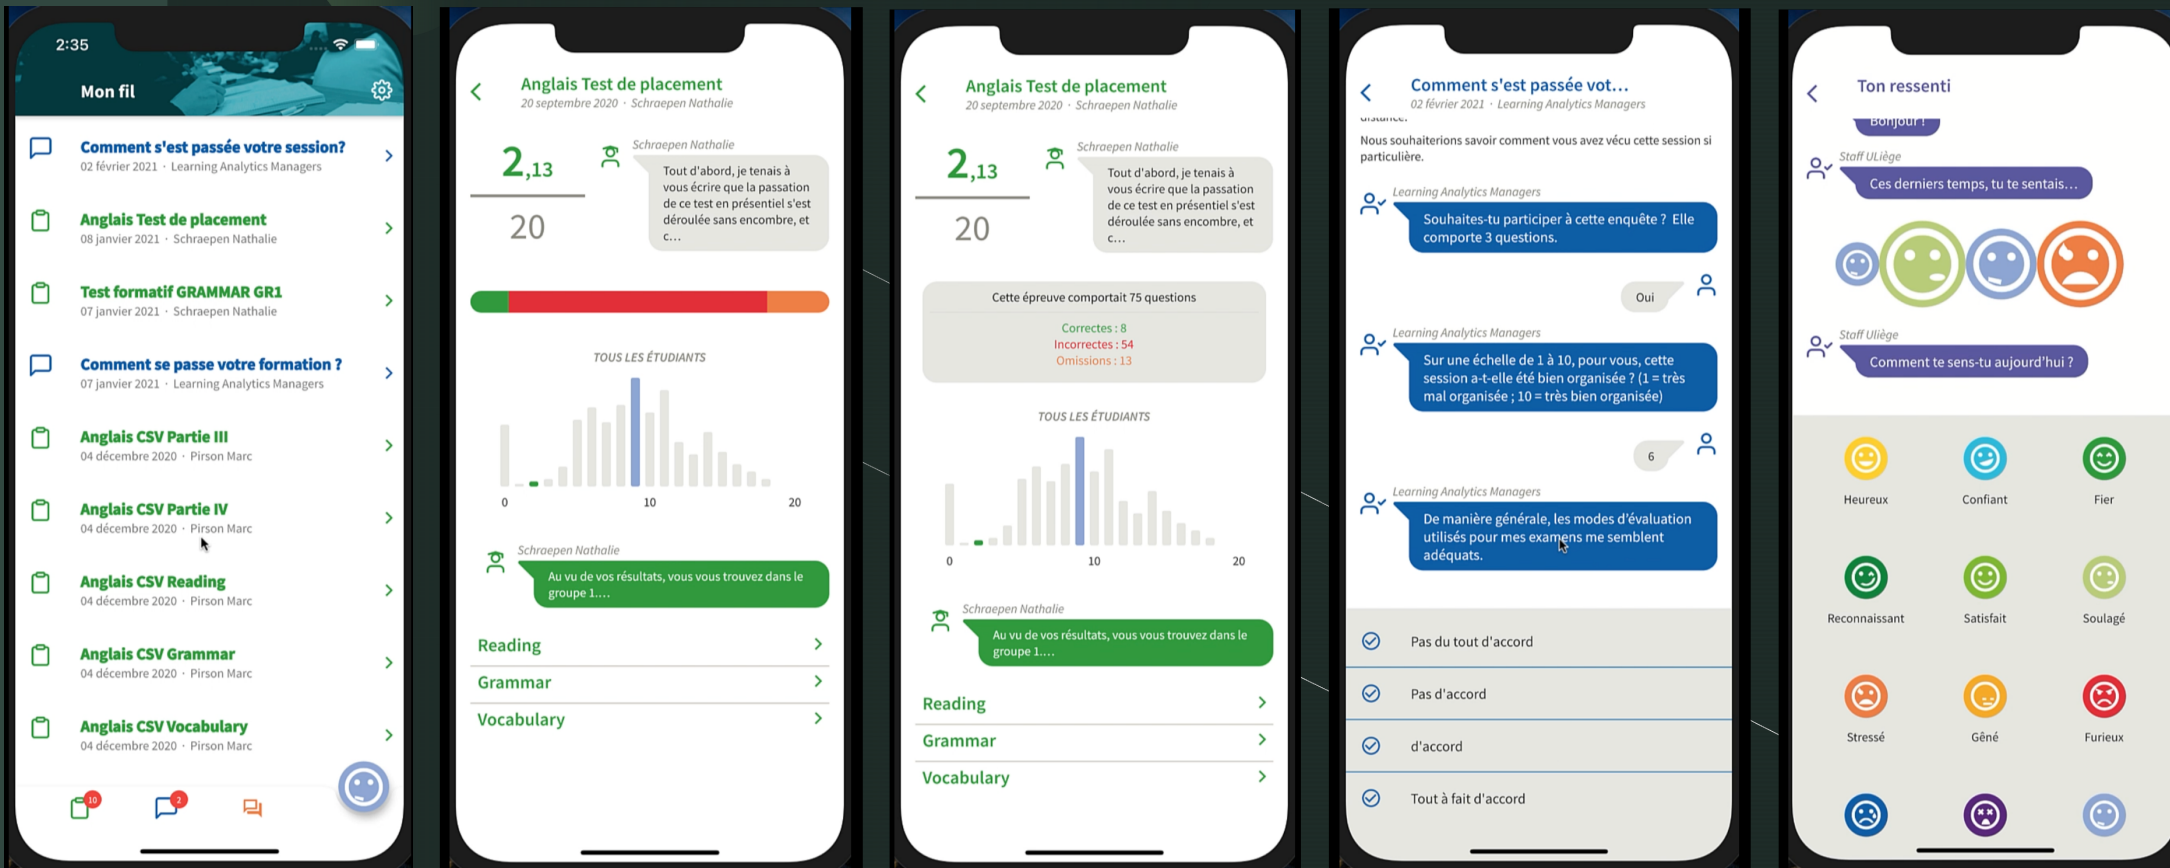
2:35

Mon fil

Comment s'est passée votre session?
02 février 2021 · Learning Analytics Managers

Anglais Test de placement
08 janvier 2021 · Schraepen Nathalie

Test formatif GRAMMAR GR1
07 janvier 2021 · Schraepen Nathalie

Comment se passe votre formation ?
07 janvier 2021 · Learning Analytics Managers

Anglais CSV Partie III
04 décembre 2020 · Pirson Marc

Anglais CSV Partie IV
04 décembre 2020 · Pirson Marc

Anglais CSV Reading
04 décembre 2020 · Pirson Marc

Anglais CSV Grammar
04 décembre 2020 · Pirson Marc

Anglais CSV Vocabulary
04 décembre 2020 · Pirson Marc

10 2

Anglais Test de placement
20 septembre 2020 · Schraepen Nathalie

$\frac{2,13}{20}$

Schraepen Nathalie
Tout d'abord, je tenais à vous écrire que la passation de ce test en présentiel s'est déroulée sans encombre, et c...

TOUS LES ÉTUDIANTS
0 10 20

Schraepen Nathalie
Au vu de vos résultats, vous vous trouvez dans le groupe 1....

Reading
Grammar
Vocabulary

Anglais Test de placement
20 septembre 2020 · Schraepen Nathalie

$\frac{2,13}{20}$

Schraepen Nathalie
Tout d'abord, je tenais à vous écrire que la passation de ce test en présentiel s'est déroulée sans encombre, et c...

Cette épreuve comportait 75 questions
Correctes : 8
Incorrectes : 54
Omissions : 13

TOUS LES ÉTUDIANTS
0 10 20

Schraepen Nathalie
Au vu de vos résultats, vous vous trouvez dans le groupe 1....

Reading
Grammar
Vocabulary

Comment s'est passée vot...
02 février 2021 · Learning Analytics Managers

Nous souhaiterions savoir comment vous avez vécu cette session si particulière.

Learning Analytics Managers
Souhaites-tu participer à cette enquête ? Elle comporte 3 questions.

Oui

Learning Analytics Managers
Sur une échelle de 1 à 10, pour vous, cette session a-t-elle été bien organisée ? (1 = très mal organisée ; 10 = très bien organisée)

6

Learning Analytics Managers
De manière générale, les modes d'évaluation utilisés pour mes examens me semblent adéquats.

Pas du tout d'accord
Pas d'accord
d'accord
Tout à fait d'accord

Ton ressenti

Bonjour !

Staff ULiège
Ces derniers temps, tu te sentais...

Staff ULiège
Comment te sens-tu aujourd'hui ?

Heureux
Confiant
Fier
Reconnaissant
Satisfait
Soulagé
Stressé
Gêné
Furieux